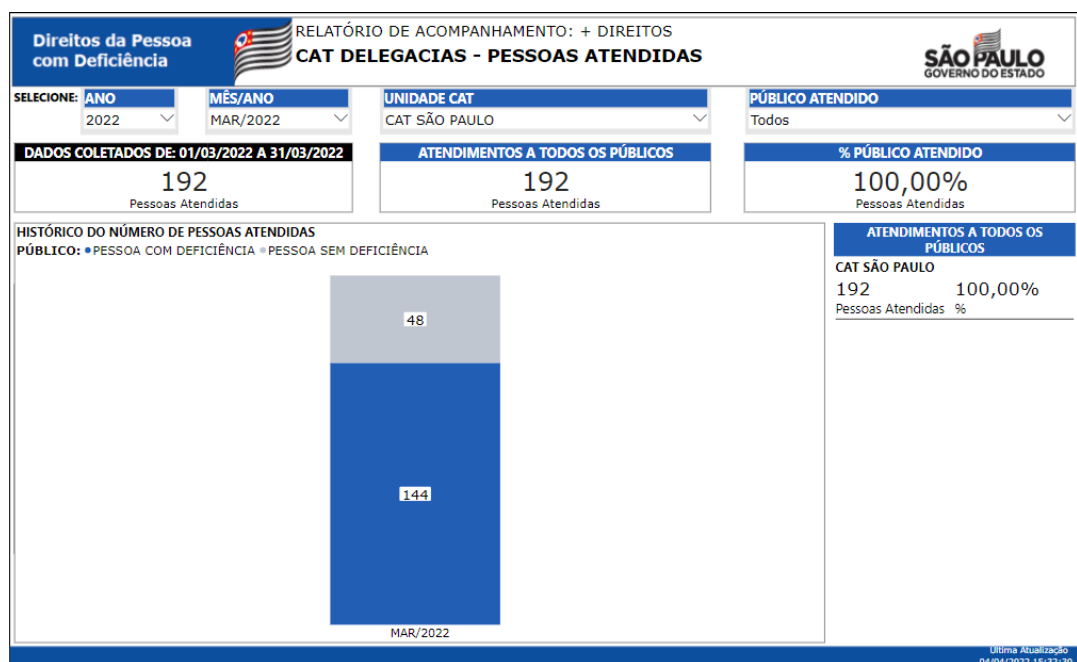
Direitos da Pessoa com Deficiência

RELATÓRIO DE ACOMPANHAMENTO: + DIREITOS
CAT DELEGACIAS - PESSOAS ATENDIDAS

SÃO PAULO
GOVERNO DO ESTADO

SELECIONE:

| ANO | MÊS/ANO | UNIDADE CAT | PÚBLICO ATENDIDO |
|---|---|---|---|
| 2022 | MAR/2022 | CAT SÃO PAULO | Todos |

DADOS COLETADOS DE: 01/03/2022 A 31/03/2022
192
Pessoas Atendidas

ATENDIMENTOS A TODOS OS PÚBLICOS
192
Pessoas Atendidas

% PÚBLICO ATENDIDO
100,00%
Pessoas Atendidas

HISTÓRICO DO NÚMERO DE PESSOAS ATENDIDAS
PÚBLICO: ● PESSOA COM DEFICIÊNCIA ● PESSOA SEM DEFICIÊNCIA

48
144
MAR/2022

ATENDIMENTOS A TODOS OS PÚBLICOS
CAT SÃO PAULO
192 100,00%
Pessoas Atendidas %

Última Atualização
04/04/2022 15:37:39